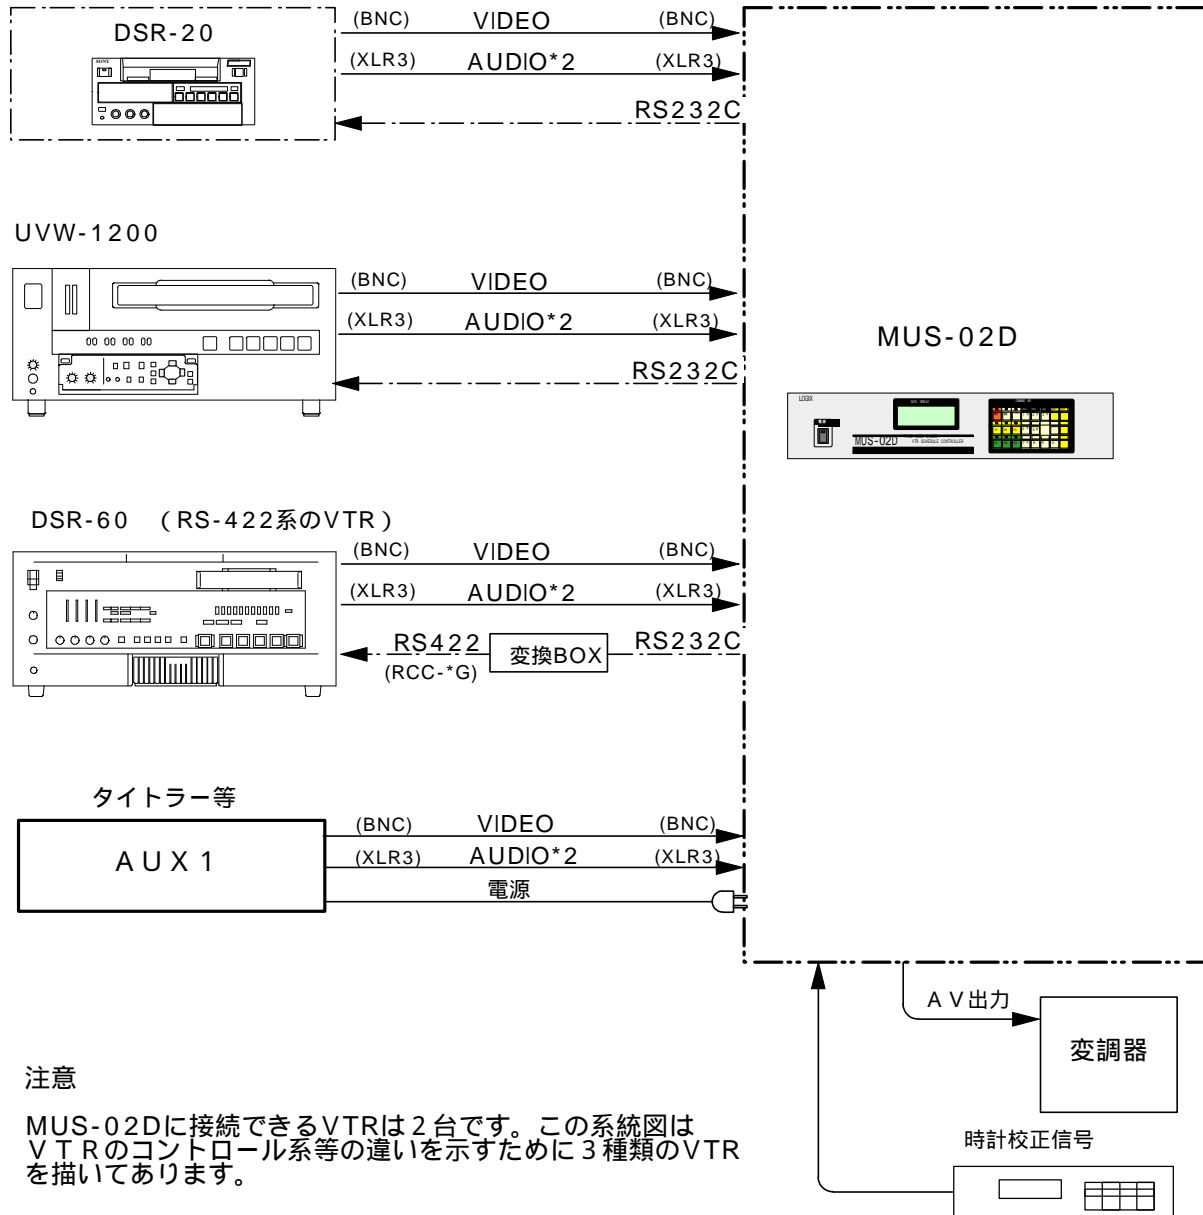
DSR-20

(BNC) VIDEO (BNC)

(XLR3) AUDIO*2 (XLR3)

RS232C

UVW-1200

(BNC) VIDEO (BNC)

(XLR3) AUDIO*2 (XLR3)

RS232C

MUS-02D

LOGIX

MUS-02D VTR SCHEDULE CONTROLLER

DSR-60 （RS-422系のVTR）

(BNC) VIDEO (BNC)

(XLR3) AUDIO*2 (XLR3)

RS422 変換BOX RS232C

(RCC-*G)

タイトラー等

AUX1

(BNC) VIDEO (BNC)

(XLR3) AUDIO*2 (XLR3)

電源

AV出力

変調器

注意

MUS-02Dに接続できるVTRは2台です。この系統図はVTRのコントロール系等の違いを示すために3種類のVTRを描いてあります。

時計校正信号